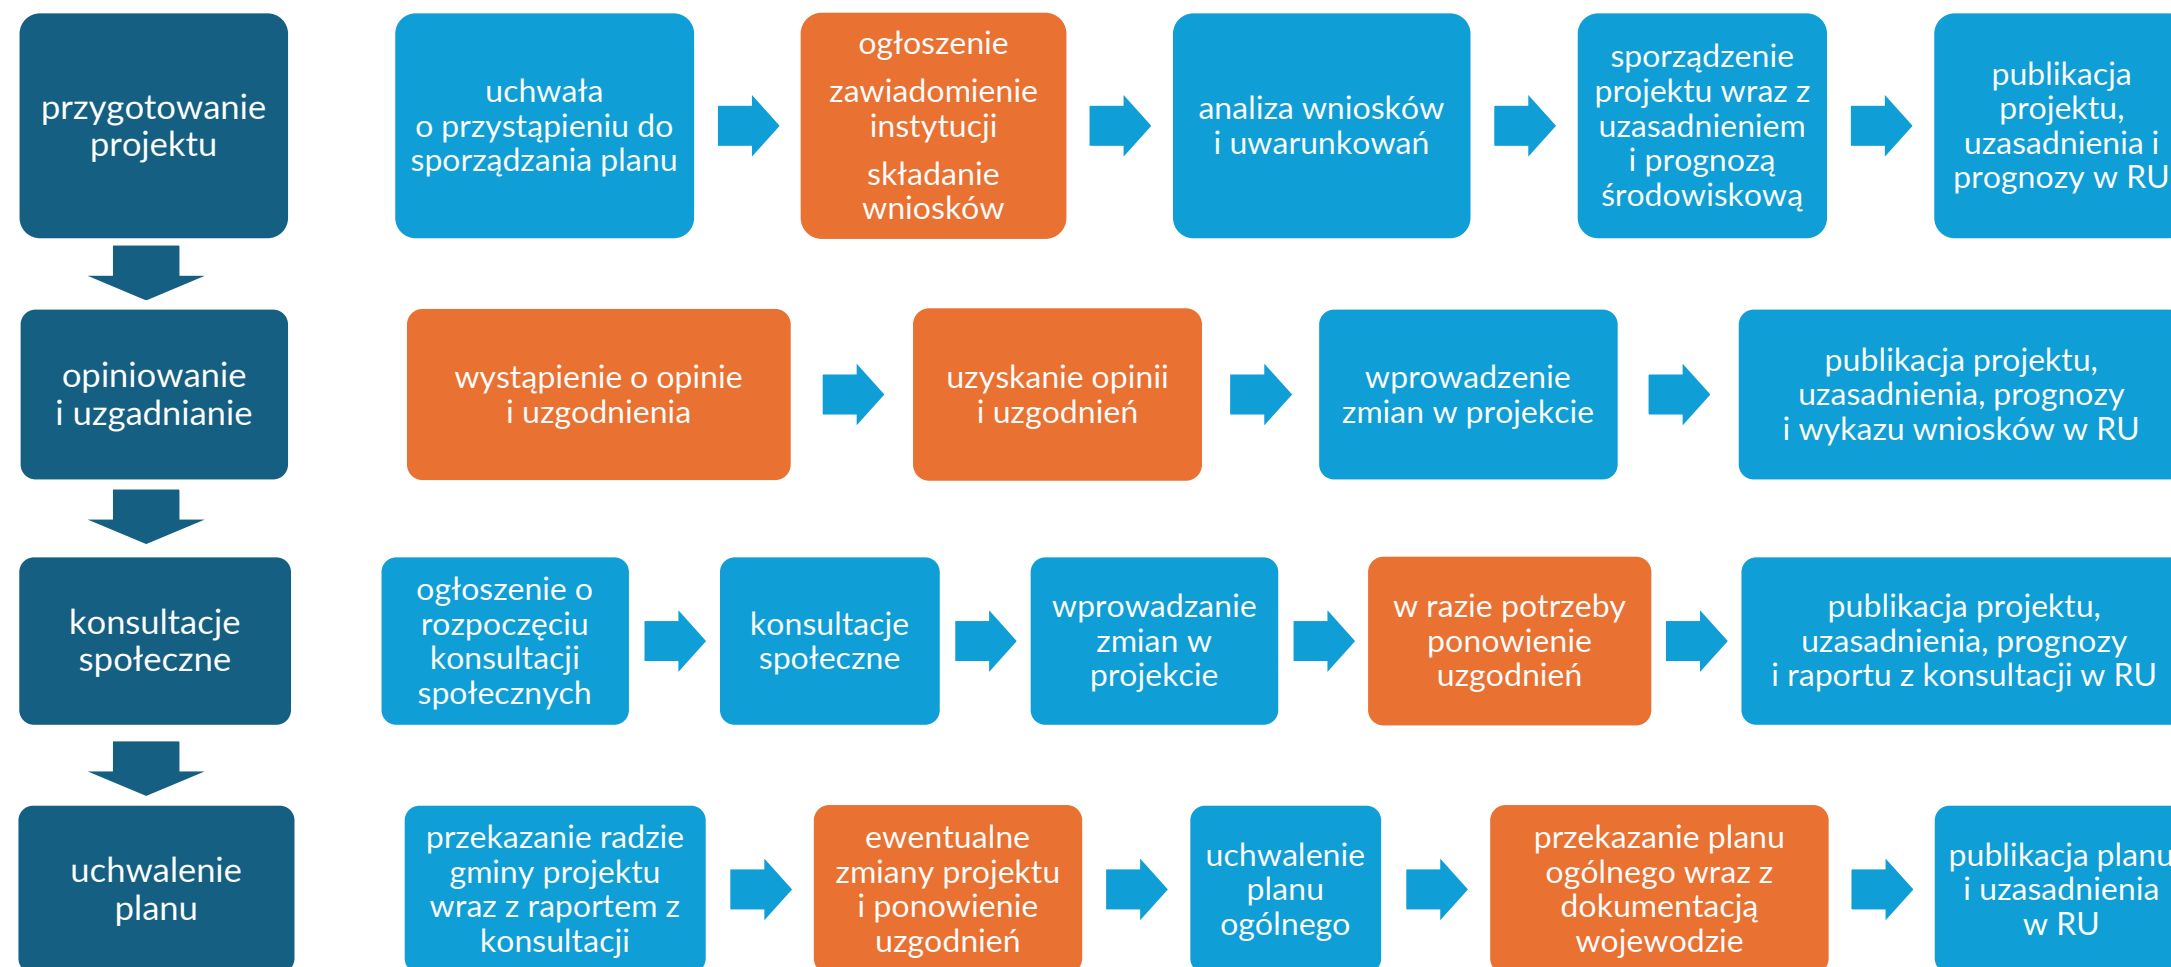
przygotowanie projektu

uchwała o przystąpieniu do sporządzania planu

ogłoszenie

zawiadomienie instytucji

składanie wniosków

analiza wniosków i uwarunkowań

sporządzenie projektu wraz z uzasadnieniem i prognozą środowiskową

publikacja projektu, uzasadnienia i prognozy w RU

opiniowanie i uzgadnianie

wystąpienie o opinie i uzgodnienia

uzyskanie opinii i uzgodnień

wprowadzenie zmian w projekcie

publikacja projektu, uzasadnienia, prognozy i wykazu wniosków w RU

konsultacje społeczne

ogłoszenie o rozpoczęciu konsultacji społecznych

konsultacje społeczne

wprowadzanie zmian w projekcie

w razie potrzeby ponowienie uzgodnień

publikacja projektu, uzasadnienia, prognozy i raportu z konsultacji w RU

uchwalenie planu

przekazanie radzie gminy projektu wraz z raportem z konsultacji

ewentualne zmiany projektu i ponowienie uzgodnień

uchwalenie planu ogólnego

przekazanie planu ogólnego wraz z dokumentacją wojewodzie

publikacja planu i uzasadnienia w RU